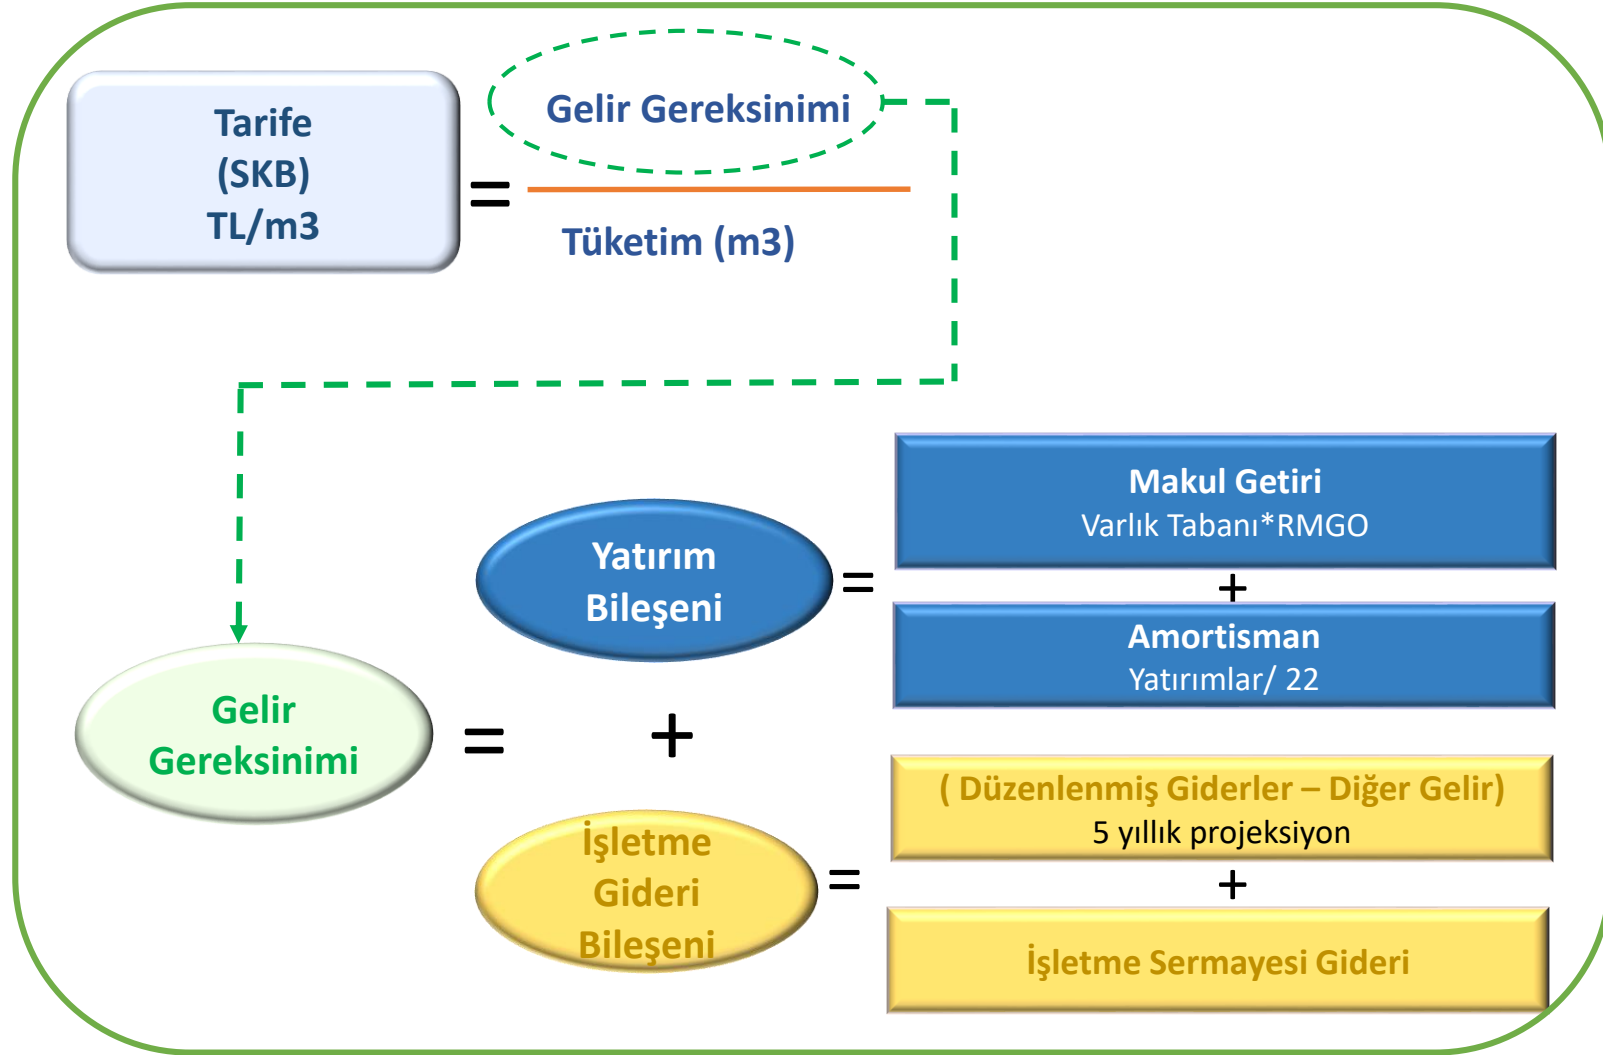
Tarife (SKB) TL/m3

=

Gelir Gereksinimi

Tüketim (m3)

Gelir Gereksinimi

=

Yatırım Bileşeni

=

Makul Getiri
Varlık Tabanı*RMGO

+

Amortisman
Yatırımlar/ 22

+

İşletme Gideri Bileşeni

=

( Düzenlenmiş Giderler – Diğer Gelir)
5 yıllık projeksiyon

+

İşletme Sermayesi Gideri